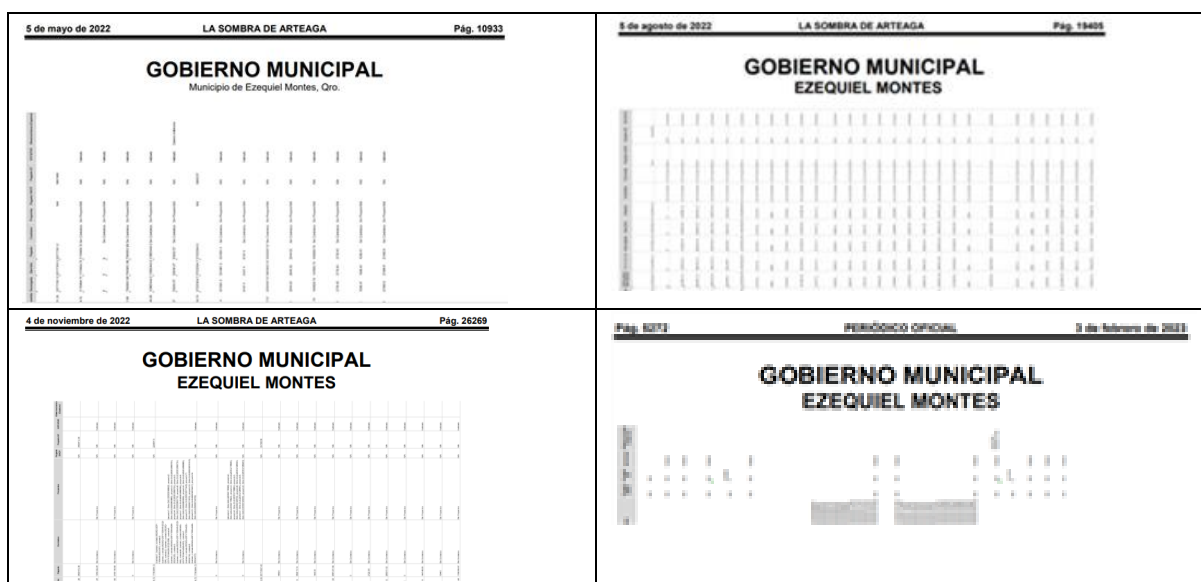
5 de mayo de 2022 LA SOMBRA DE ARTEAGA Pág. 10933

GOBIERNO MUNICIPAL
Municipio de Ezequiel Montes, Qro.

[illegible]

5 de agosto de 2022 LA SOMBRA DE ARTEAGA Pág. 19405

GOBIERNO MUNICIPAL
EZEQUIEL MONTES

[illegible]

4 de noviembre de 2022 LA SOMBRA DE ARTEAGA Pág. 26269

GOBIERNO MUNICIPAL
EZEQUIEL MONTES

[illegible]

Pág. 5273 PERIÓDICO OFICIAL 3 de febrero de 2023

GOBIERNO MUNICIPAL
EZEQUIEL MONTES

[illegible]